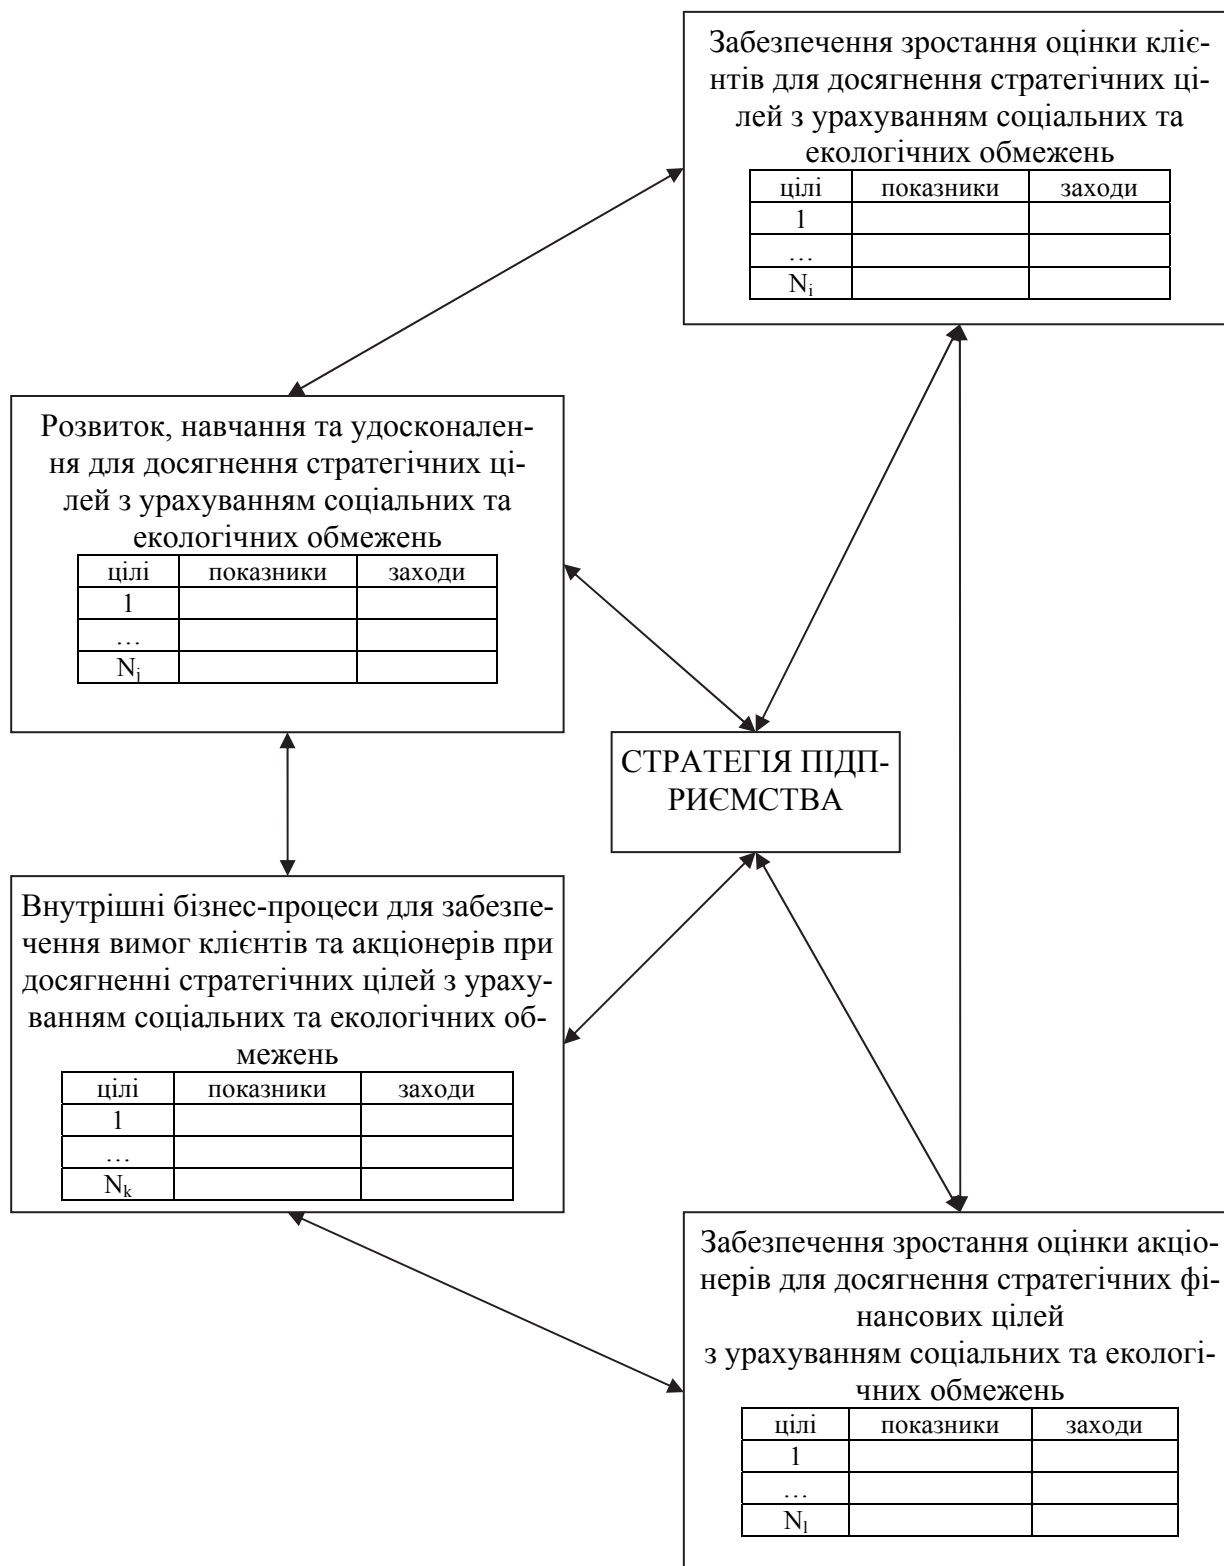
Забезпечення зростання оцінки клієнтів для досягнення стратегічних цілей з урахуванням соціальних та екологічних обмежень

| цілі | показники | заходи |
|---|---|---|
| 1 | | |
| … | | |
| $N_i$ | | |

Розвиток, навчання та удосконалення для досягнення стратегічних цілей з урахуванням соціальних та екологічних обмежень

| цілі | показники | заходи |
|---|---|---|
| 1 | | |
| … | | |
| $N_j$ | | |

СТРАТЕГІЯ ПІДПРИЄМСТВА

Внутрішні бізнес-процеси для забезпечення вимог клієнтів та акціонерів при досягненні стратегічних цілей з урахуванням соціальних та екологічних обмежень

| цілі | показники | заходи |
|---|---|---|
| 1 | | |
| … | | |
| $N_k$ | | |

Забезпечення зростання оцінки акціонерів для досягнення стратегічних фінансових цілей
з урахуванням соціальних та екологічних обмежень

| цілі | показники | заходи |
|---|---|---|
| 1 | | |
| … | | |
| $N_l$ | | |